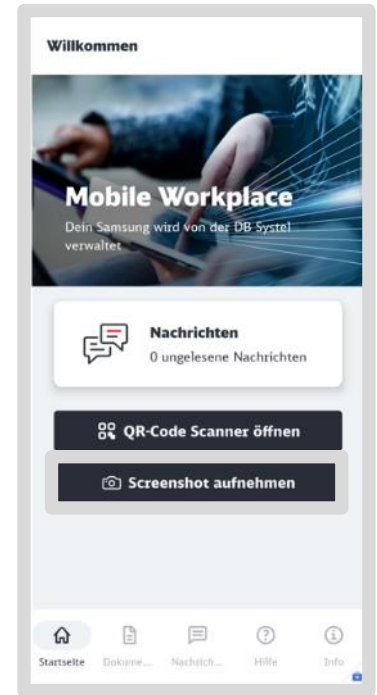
Willkommen

Mobile Workplace

Dein Samsung wird von der DB Systel verwaltet

Nachrichten

0 ungelesene Nachrichten

QR-Code Scanner öffnen

Screenshot aufnehmen

Startseite Dokume... Nachrich... Hilfe Info